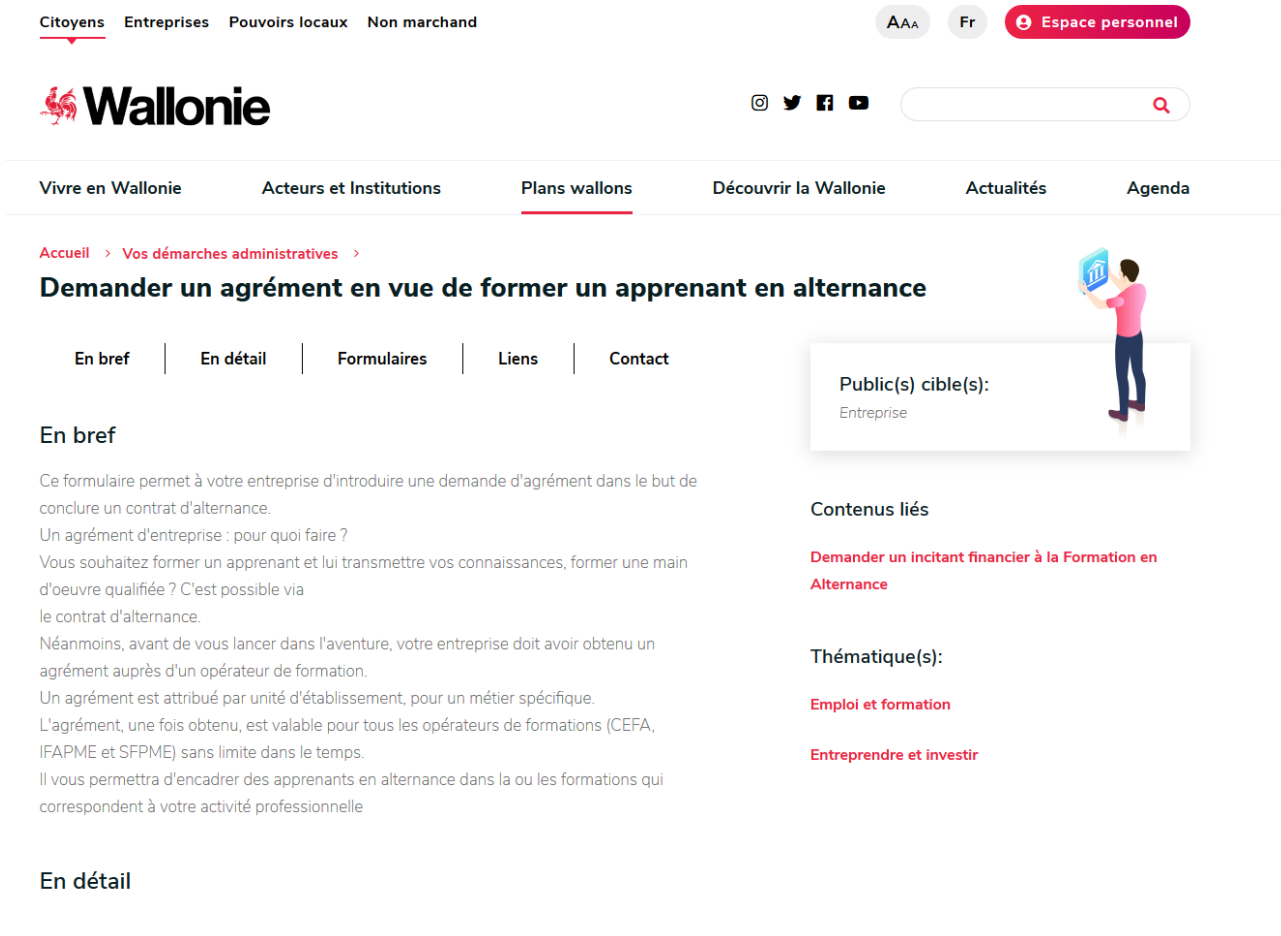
Citoyens Entreprises Pouvoirs locaux Non marchand

AAA Fr Espace personnel

Wallonie

Vivre en Wallonie Acteurs et Institutions Plans wallons Découvrir la Wallonie Actualités Agenda

Accueil > Vos démarches administratives >

Demander un agrément en vue de former un apprenant en alternance

En bref | En détail | Formulaires | Liens | Contact

Public(s) cible(s):
Entreprise

En bref

Ce formulaire permet à votre entreprise d'introduire une demande d'agrément dans le but de conclure un contrat d'alternance.
Un agrément d'entreprise : pour quoi faire ?
Vous souhaitez former un apprenant et lui transmettre vos connaissances, former une main d'oeuvre qualifiée ? C'est possible via
le contrat d'alternance.
Néanmoins, avant de vous lancer dans l'aventure, votre entreprise doit avoir obtenu un agrément auprès d'un opérateur de formation.
Un agrément est attribué par unité d'établissement, pour un métier spécifique.
L'agrément, une fois obtenu, est valable pour tous les opérateurs de formations (CEFA, IFAPME et SFPME) sans limite dans le temps.
Il vous permettra d'encadrer des apprenants en alternance dans la ou les formations qui correspondent à votre activité professionnelle

Contenus liés

Demander un incitant financier à la Formation en Alternance

Thématique(s):

Emploi et formation

Entreprendre et investir

En détail